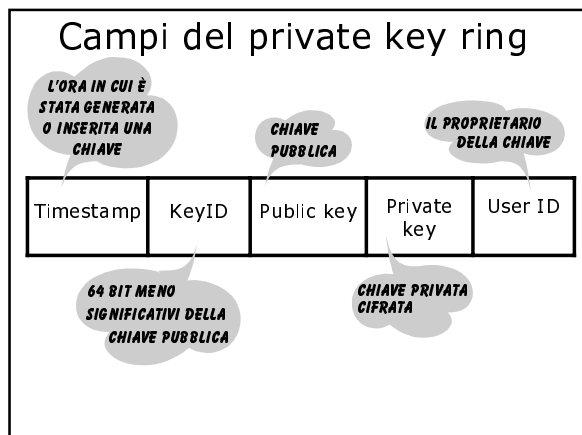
Campi del private key ring

L'ORA IN CUI È STATA GENERATA O INSERITA UNA CHIAVE

CHIAVE PUBBLICA

IL PROPRIETARIO DELLA CHIAVE

| Timestamp | KeyID | Public key | Private key | User ID |
|---|---|---|---|---|

64 BIT MENO SIGNIFICATIVI DELLA CHIAVE PUBBLICA

CHIAVE PRIVATA CIFRATA